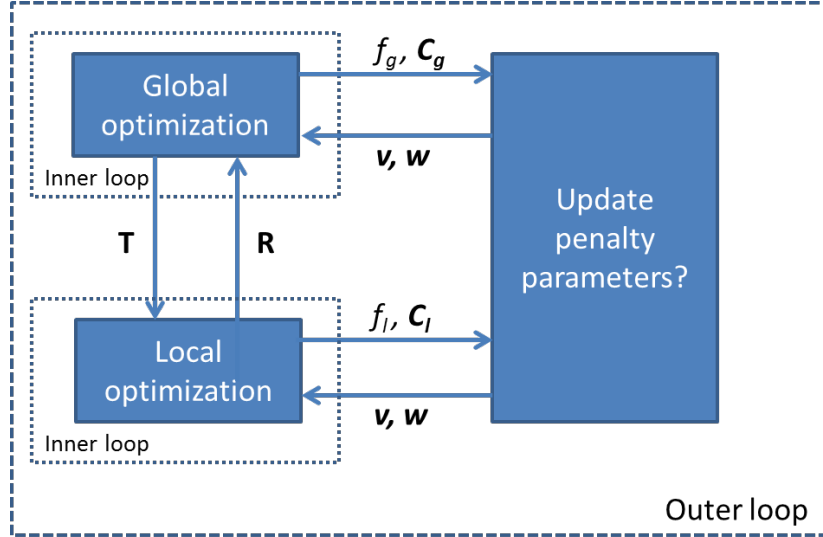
Global optimization

Inner loop

$f_g$, $\boldsymbol{C_g}$

$\boldsymbol{v}$, $\boldsymbol{w}$

T

R

Update penalty parameters?

Local optimization

Inner loop

$f_l$, $\boldsymbol{C_l}$

$\boldsymbol{v}$, $\boldsymbol{w}$

Outer loop